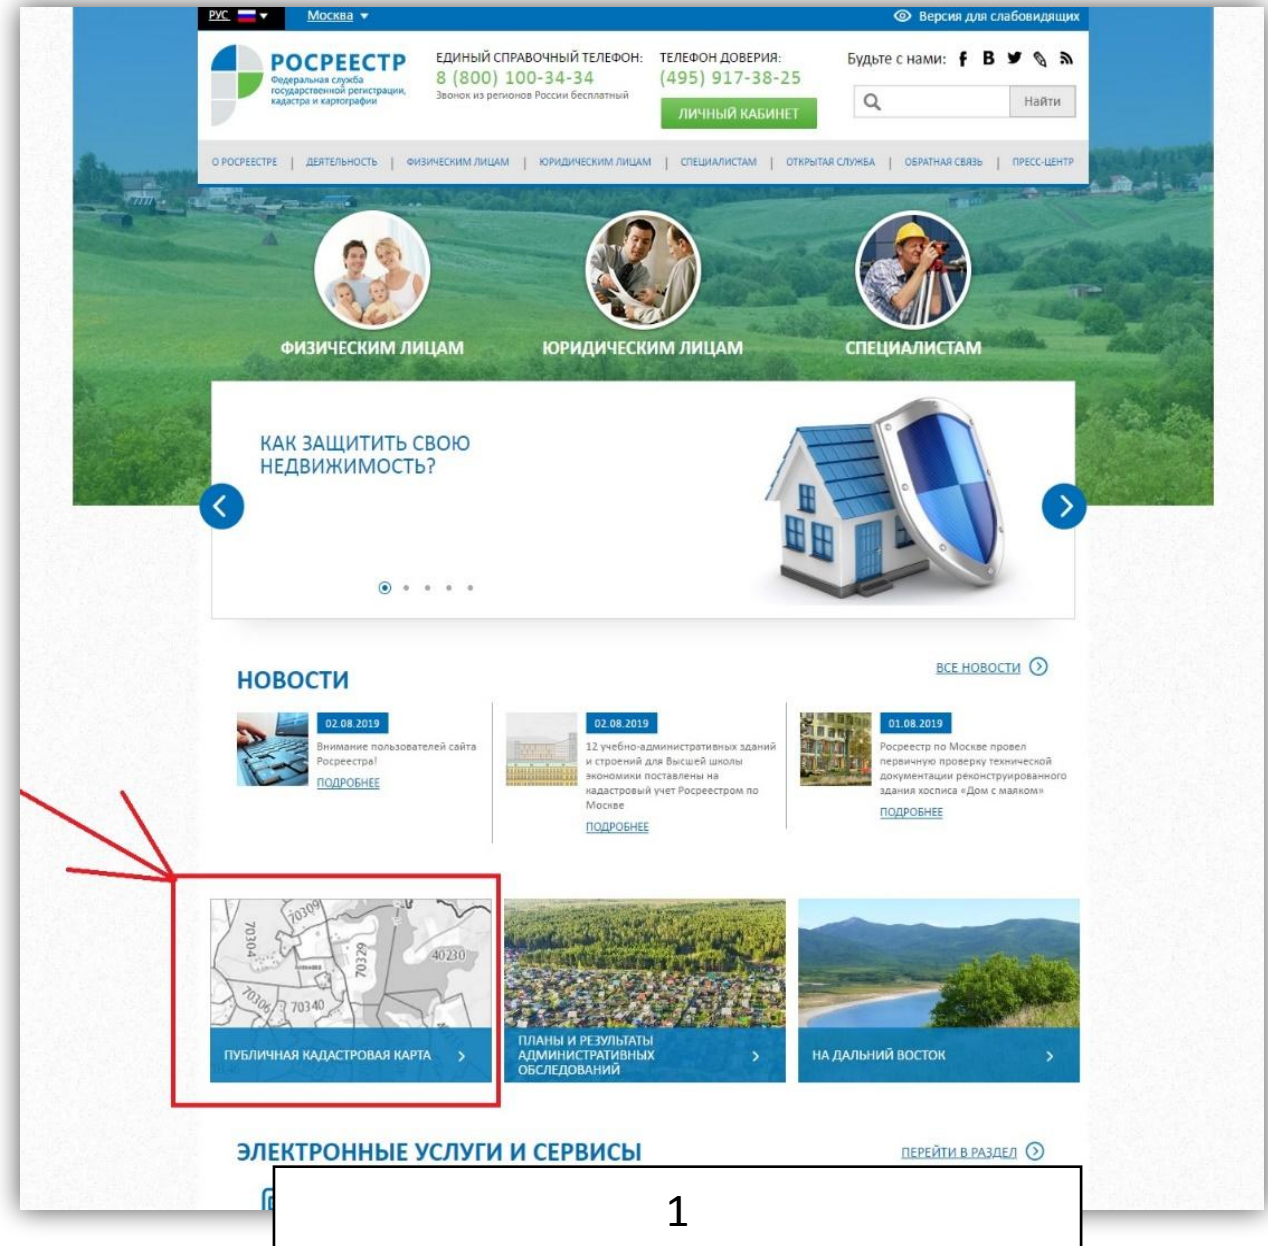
РУС Москва

Версия для слабовидящих

РОСРЕЕСТР
Федеральная служба государственной регистрации, кадастра и картографии

ЕДИНЫЙ СПРАВОЧНЫЙ ТЕЛЕФОН:
8 (800) 100-34-34
Звонок из регионов России бесплатный

ТЕЛЕФОН ДОВЕРИЯ:
(495) 917-38-25

ЛИЧНЫЙ КАБИНЕТ

Будьте с нами: f В

Найти

О РОСРЕЕСТРЕ | ДЕЯТЕЛЬНОСТЬ | ФИЗИЧЕСКИМ ЛИЦАМ | ЮРИДИЧЕСКИМ ЛИЦАМ | СПЕЦИАЛИСТАМ | ОТКРЫТАЯ СЛУЖБА | ОБРАТНАЯ СВЯЗЬ | ПРЕСС-ЦЕНТР

ФИЗИЧЕСКИМ ЛИЦАМ

ЮРИДИЧЕСКИМ ЛИЦАМ

СПЕЦИАЛИСТАМ

КАК ЗАЩИТИТЬ СВОЮ НЕДВИЖИМОСТЬ?

НОВОСТИ

ВСЕ НОВОСТИ

02.08.2019
Внимание пользователей сайта Росреестра!
ПОДРОБНЕЕ

02.08.2019
12 учебно-административных зданий и строений для Высшей школы экономики поставлены на кадастровый учет Росреестром по Москве
ПОДРОБНЕЕ

01.08.2019
Росреестр по Москве провел первичную проверку технической документации реконструированного здания хосписа «Дом с маяком»
ПОДРОБНЕЕ

70309
70304
70329
40230
70306
70340

ПУБЛИЧНАЯ КАДАСТРОВАЯ КАРТА

ПЛАНЫ И РЕЗУЛЬТАТЫ АДМИНИСТРАТИВНЫХ ОБСЛЕДОВАНИЙ

НА ДАЛЬНИЙ ВОСТОК

ЭЛЕКТРОННЫЕ УСЛУГИ И СЕРВИСЫ

ПЕРЕЙТИ В РАЗДЕЛ

1